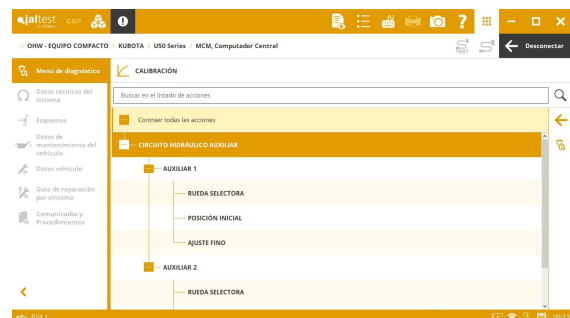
Jaltest CGP

OHW - EQUIPO COMPACTO > KUBOTA > U50 Series > MCM, Computador Central

Desconectar

Menú de diagnóstico

Datos técnicos del sistema

Esquemas

Datos de mantenimiento del vehículo

Datos vehículo

Guía de reparación por síntoma

Comunicados y Procedimientos

CALIBRACIÓN

Buscar en el listado de acciones

Contraer todas las acciones

CIRCUITO HIDRÁULICO AUXILIAR

AUXILIAR 1

RUEDA SELECTORA

POSICIÓN INICIAL

AJUSTE FINO

AUXILIAR 2

RUEDA SELECTORA

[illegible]